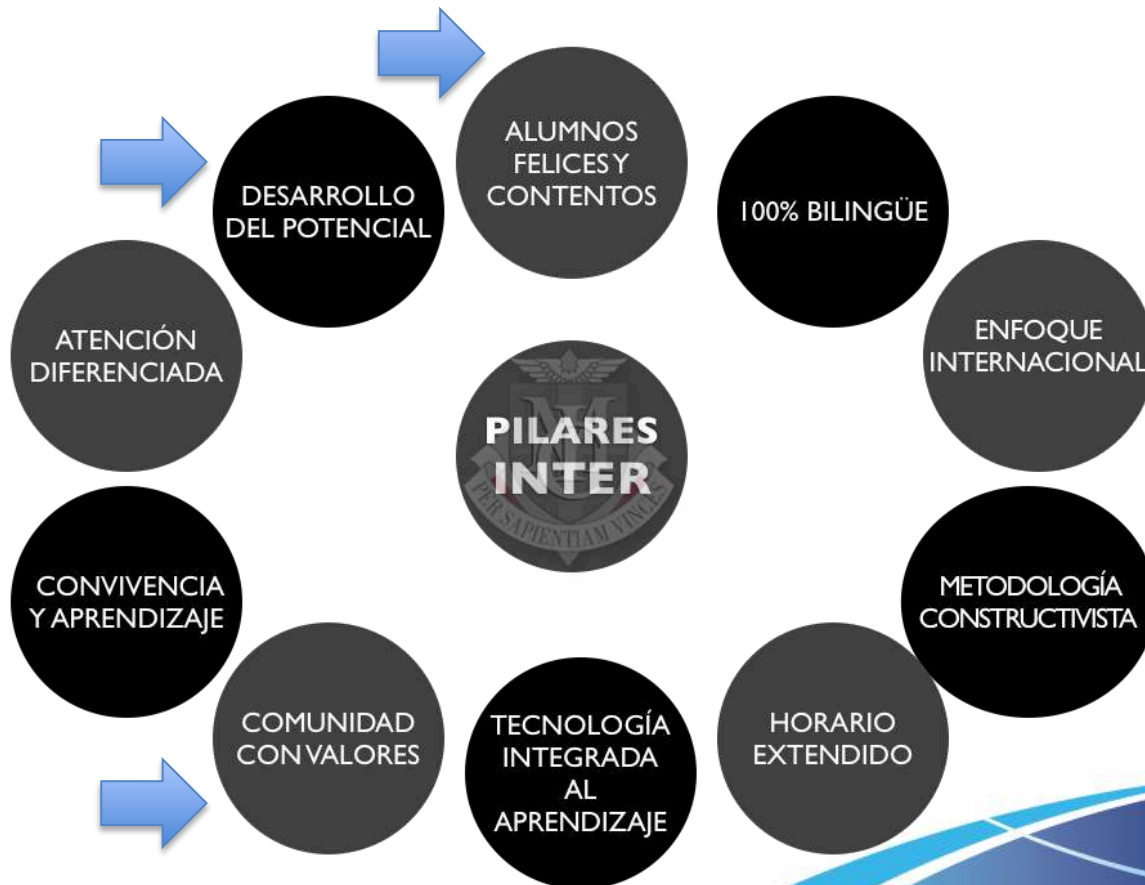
ALUMNOS FELICES Y CONTENTOS

100% BILINGÜE

ENFOQUE INTERNACIONAL

METODOLOGÍA CONSTRUCTIVISTA

HORARIO EXTENDIDO

TECNOLOGÍA INTEGRADA AL APRENDIZAJE

COMUNIDAD CON VALORES

CONVIVENCIA Y APRENDIZAJE

ATENCIÓN DIFERENCIADA

DESARROLLO DEL POTENCIAL

PILARES INTER

PER SAPIENTIAM VINCE